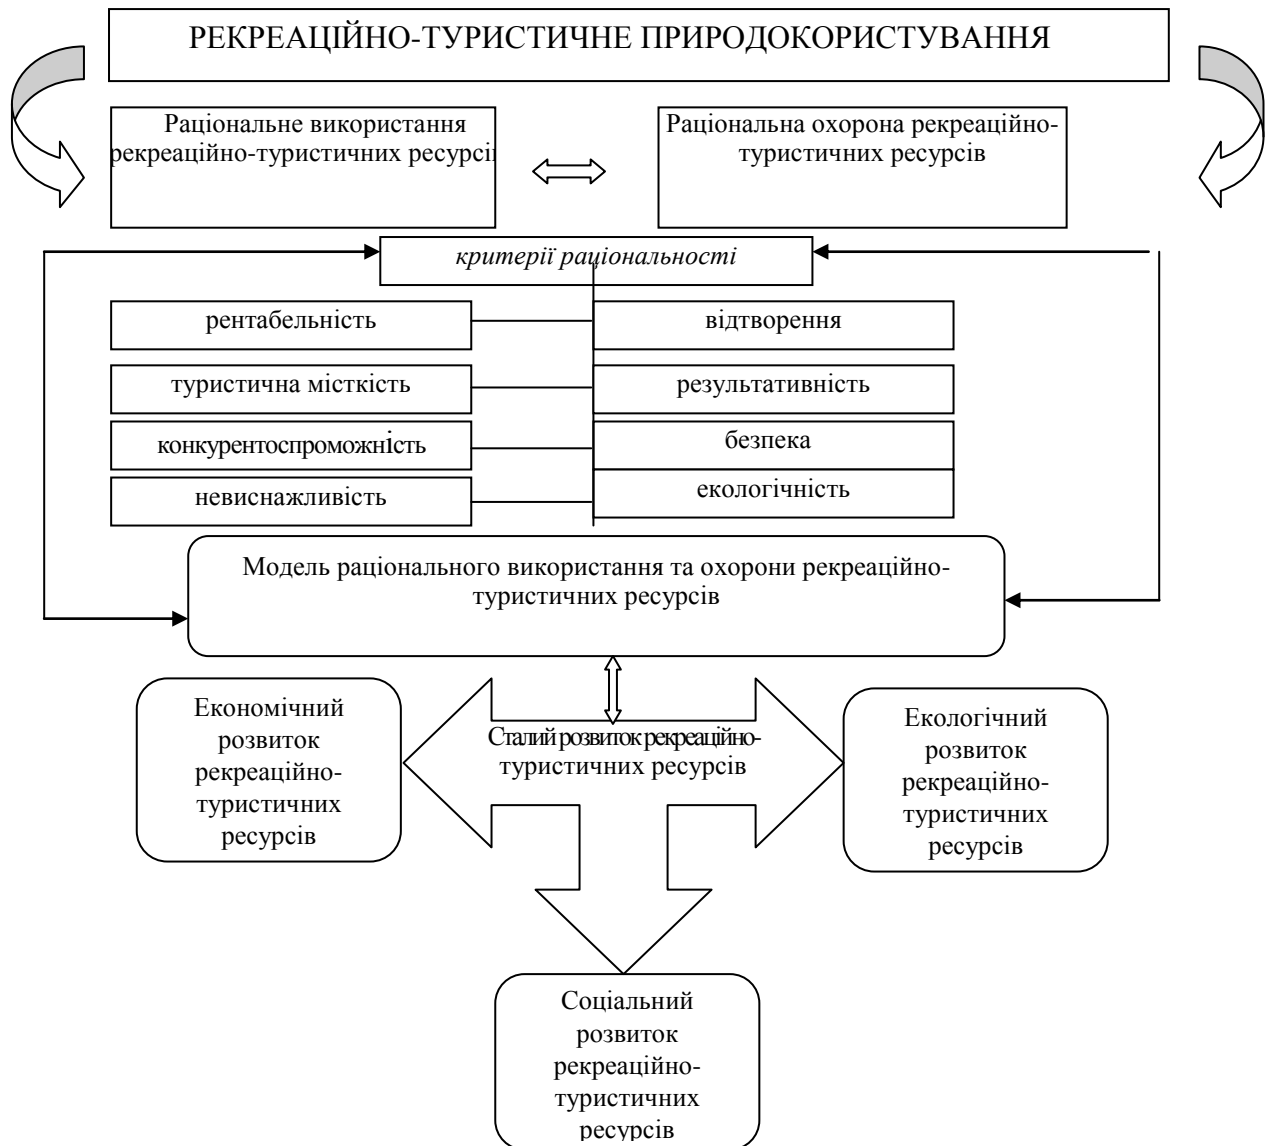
РЕКРЕАЦІЙНО-ТУРИСТИЧНЕ ПРИРОДОКОРИСТУВАННЯ

Раціональне використання рекреаційно-туристичних ресурсі

Раціональна охорона рекреаційно-туристичних ресурсів

критерії раціональності

рентабельність

відтворення

туристична місткість

результативність

конкурентоспроможність

безпека

невиснажливість

екологічність

Модель раціонального використання та охорони рекреаційно-туристичних ресурсів

Економічний розвиток рекреаційно-туристичних ресурсів

Сталий розвиток рекреаційно-туристичних ресурсів

Екологічний розвиток рекреаційно-туристичних ресурсів

Соціальний розвиток рекреаційно-туристичних ресурсів